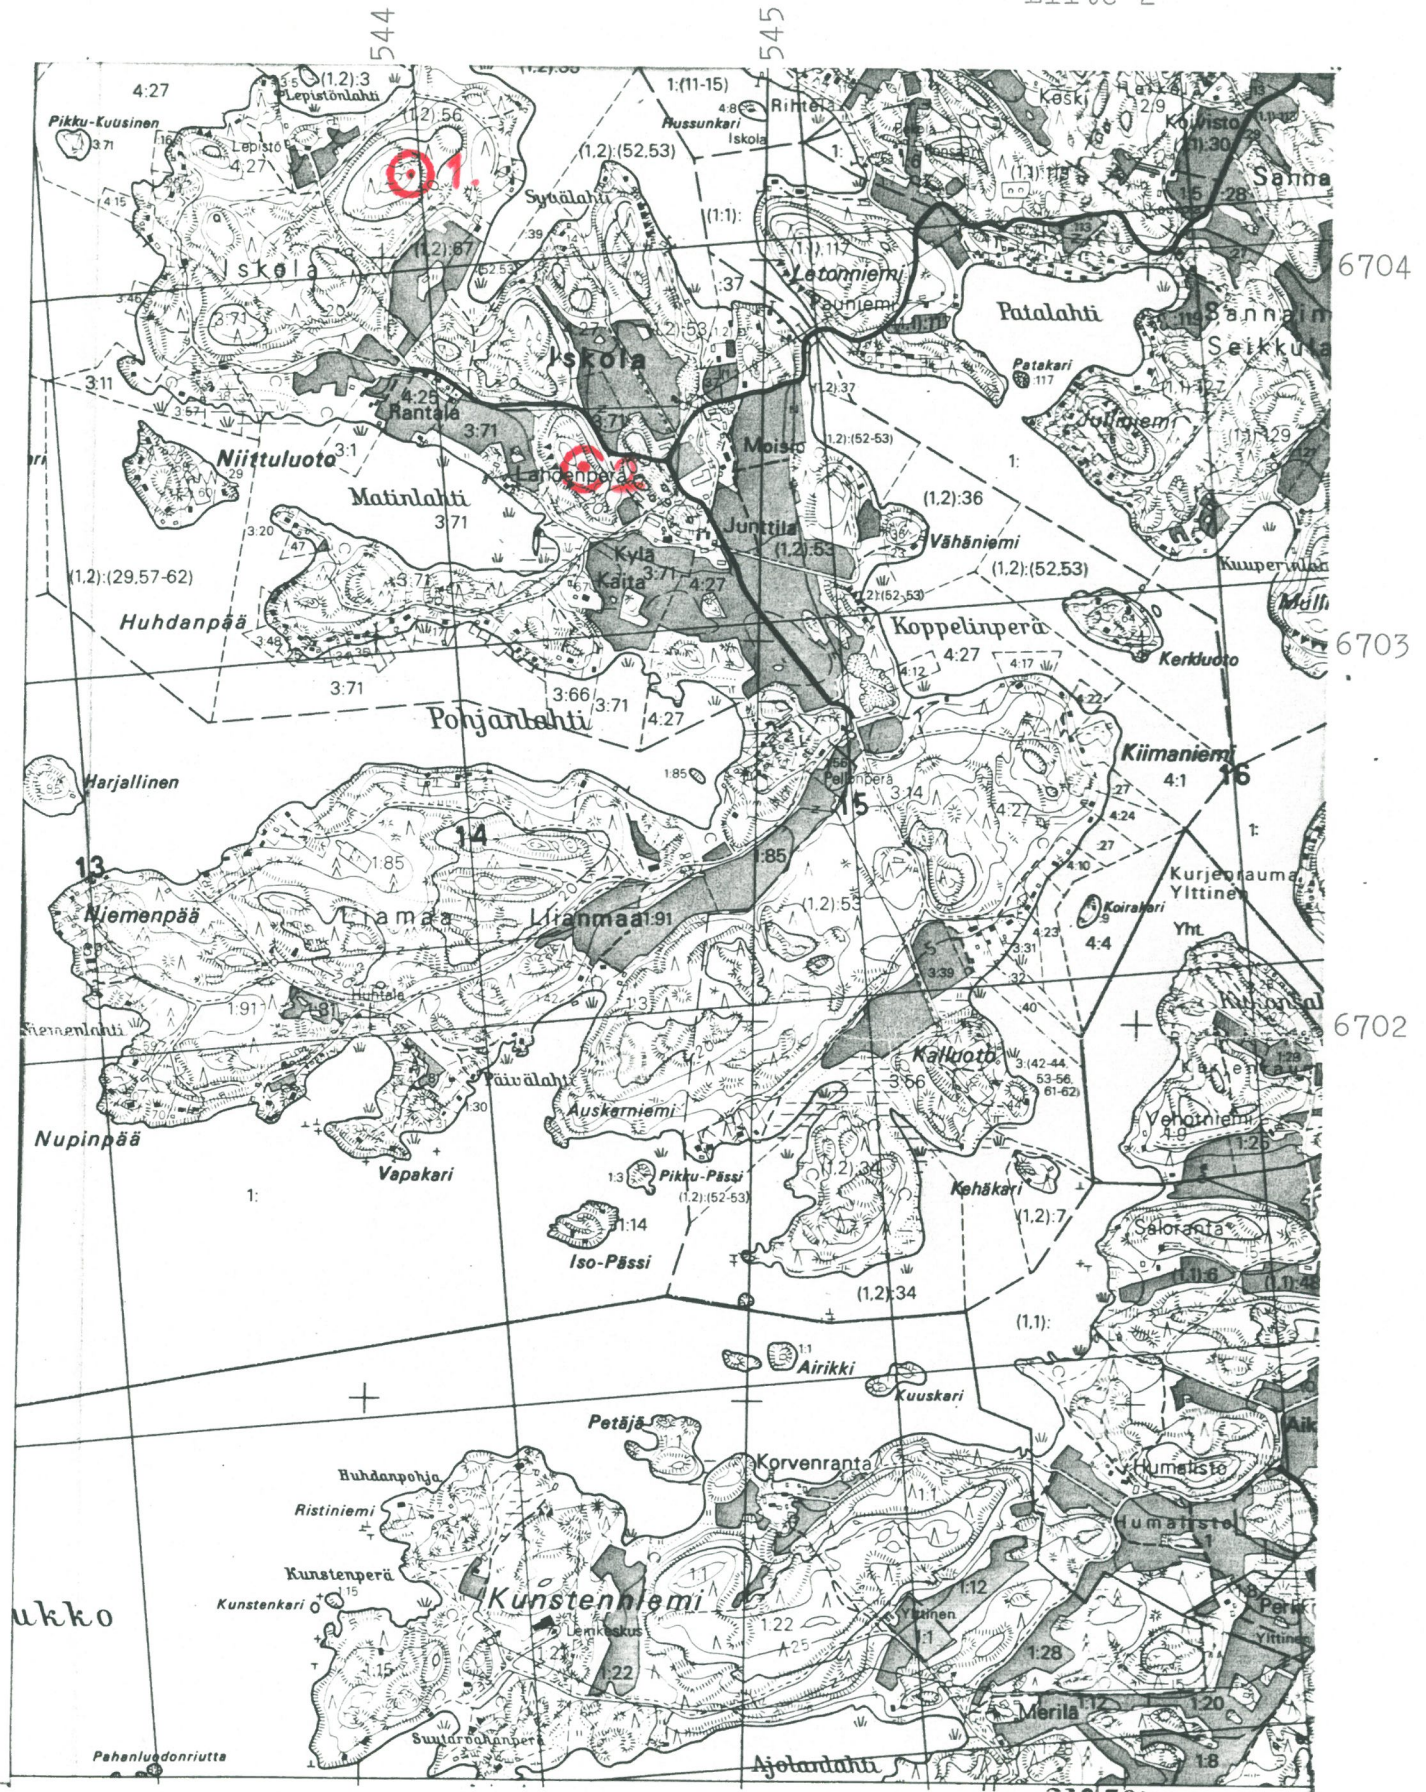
544
545
6704
6703
6702

4:27
(1,2):3
Lepistönlahti
Pikku-Kuusinen
3:71
Lepistö
4:27
(1,2):56
1.
4:15
Iskola
(1,2):67
Syvälahti
(1,2):(52,53)
1:(11-15)
Hussunkari
Iskola
Rihtelä
4:8
(1:1):
Letonniemi
Pauniemi
Koski
2:9
Koivisto
Sanna
6704
Patalahti
Patakari
Sannainen
Seikkula
Julmiemi
3:46
3:71
3:11
3:57
4:25
Rantala
3:71
Iskola
:37
(1,2):53
Moisio
(1,2):37
(1,2):(52-53)
1:
Niittuluoto
3:1
Matinlahti
3:71
Lahdenperä
2.
Junttila
(1,2):53
(1,2):36
Vähäniemi
(1,2):(52,53)
Kylä
Kaita
3:71
4:27
3:20
(1,2):(29,57-62)
Huhdanpää
3:71
3:46
Koppelinperä
4:27
4:12
4:17
Kerkiluoto
Kuuperinlahti
3:71
3:66
3:71
4:27
Pohjanlahti
Harjallinen
1:85
Pellonperä
15
3:14
4:27
Kiimaniemi
4:1
16
4:24
1:
Kurjenrauma
Ylttinen
Koirakari
4:4
Yht.
13
Niemenpää
14
1:85
Liamaa
Lianmaa
1:91
1:85
(1,2):53
1:91
Huhtala
Siemenlahti
3:31
3:39
6702
Kallioluoto
3:(42-44 53-56 61-62)
3:66
Kerkenlahti
Vehotniemi
1:26
1:9
Päivälahti
Auskarniemi
Nupinpää
Vapakari
1:
1:3
Pikku-Pässi
(1,2):(52-53)
1:14
Iso-Pässi
(1,2):34
Kehäkari
(1,2):7
Saloranta
(1,1):6
(1,1):48
(1,2):34
(1,1):
Airikki
Kuuskari
Petäjä
Huhdanpohja
Korvenranta
Humalisto
Ristiniemi
Humalisto
Kunstenperä
Kunstenkari
Kunstenniemi
Lomakeskus
1:22
1:22
1:25
1:12
Ylttinen
1:1
1:28
Merilä
1:12
1:20
1:8
Perä
Ylttinen
Aik
ukko
1:15
Pahanluodonriutta
Suutarinhanperä
Ajolanlahti